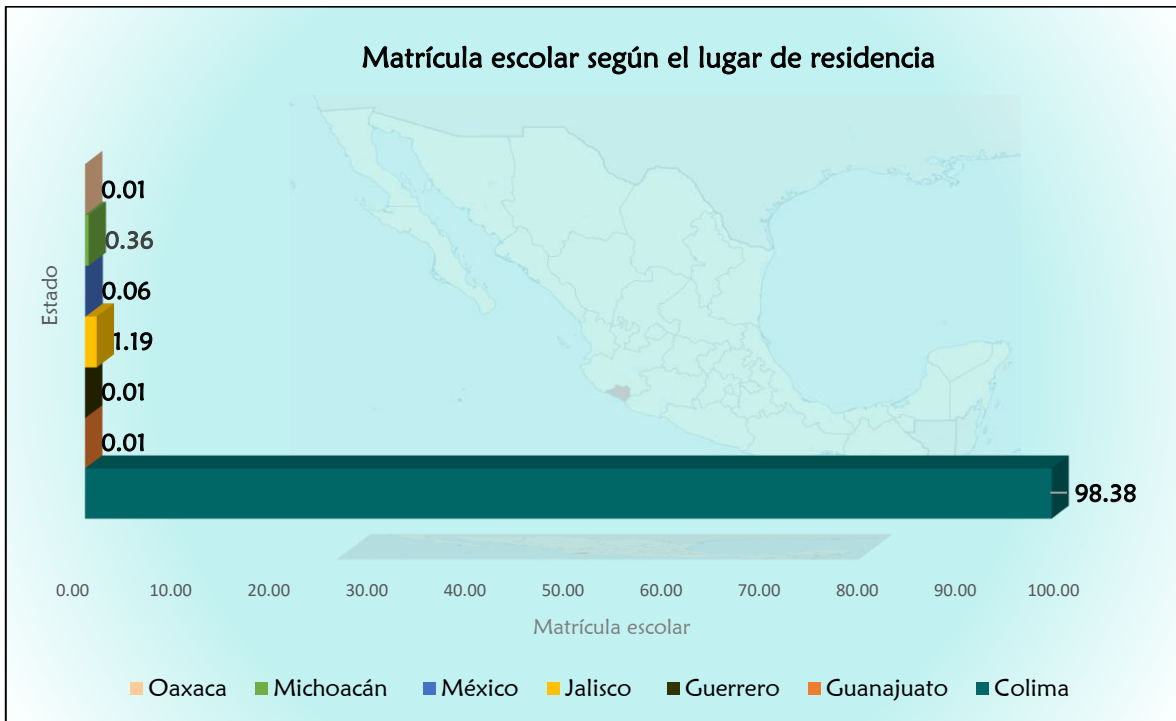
Matrícula escolar según el lugar de residencia

Estado

0.01
0.36
0.06
1.19
0.01
0.01
98.38

0.00 10.00 20.00 30.00 40.00 50.00 60.00 70.00 80.00 90.00 100.00

Matrícula escolar

Oaxaca Michoacán México Jalisco Guerrero Guanajuato Colima